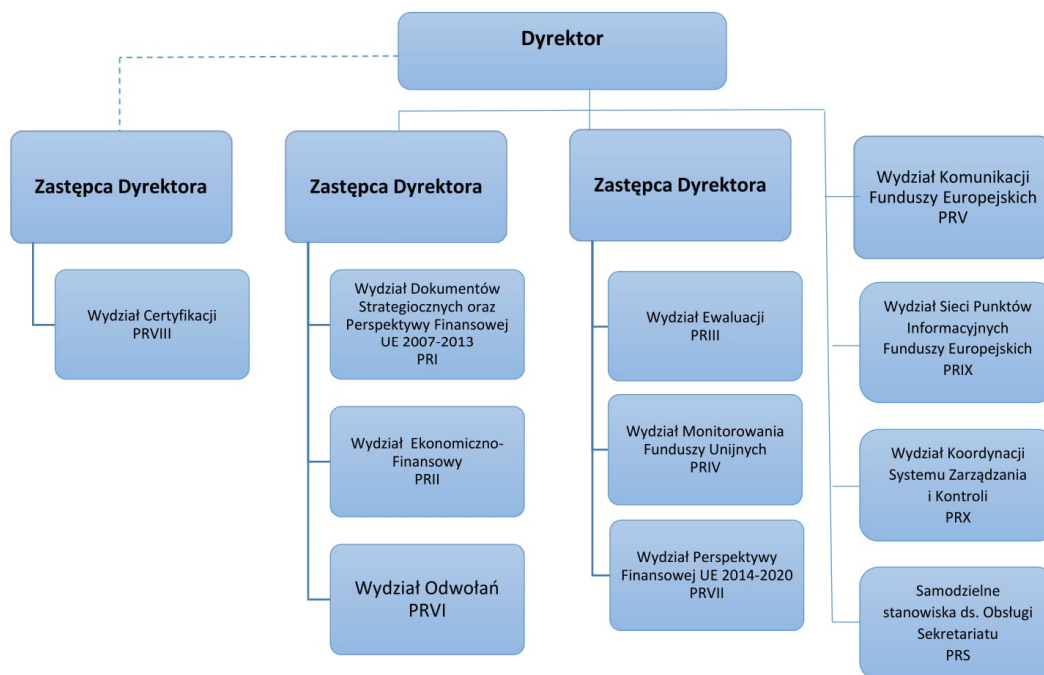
Dyrektor

Zastępca Dyrektora

Wydział Certyfikacji
PRVIII

Zastępca Dyrektora

Wydział Dokumentów Strategiocznych oraz Perspektywy Finansowej UE 2007-2013
PRI

Wydział Ekonomiczno-Finansowy
PRII

Wydział Odwołań
PRVI

Zastępca Dyrektora

Wydział Ewaluacji
PRIII

Wydział Monitorowania Funduszy Unijnych
PRIV

Wydział Perspektywy Finansowej UE 2014-2020
PRVII

Wydział Komunikacji Funduszy Europejskich
PRV

Wydział Sieci Punktów Informacyjnych Funduszy Europejskich
PRIX

Wydział Koordynacji Systemu Zarządzania i Kontroli
PRX

Samodzielne stanowiska ds. Obsługi Sekretariatu
PRS